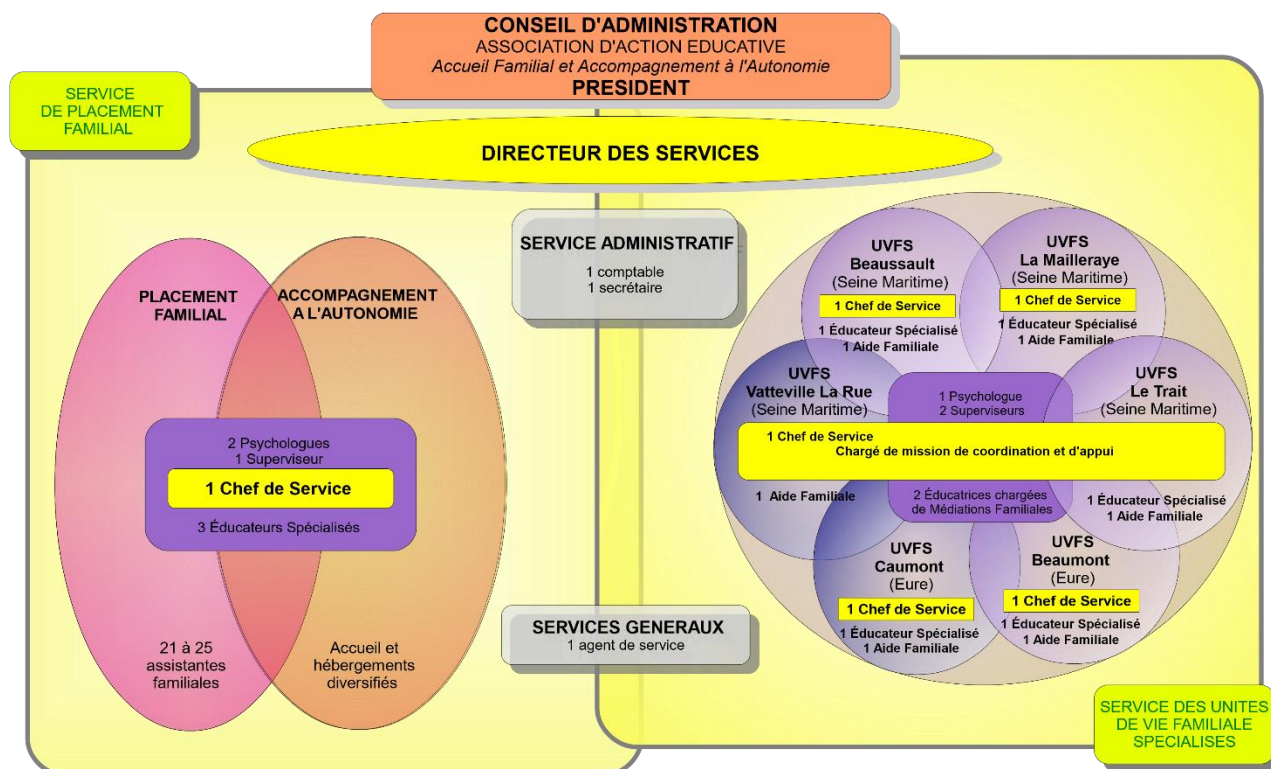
CONSEIL D'ADMINISTRATION
ASSOCIATION D'ACTION EDUCATIVE
Accueil Familial et Accompagnement à l'Autonomie
PRESIDENT

SERVICE DE PLACEMENT FAMILIAL

DIRECTEUR DES SERVICES

SERVICE ADMINISTRATIF
1 comptable
1 secrétaire

PLACEMENT FAMILIAL

ACCOMPAGNEMENT A L'AUTONOMIE

2 Psychologues
1 Superviseur
1 Chef de Service
3 Éducateurs Spécialisés

21 à 25 assistantes familiales

Accueil et hébergements diversifiés

SERVICES GENERAUX
1 agent de service

UVFS
Beaussault
(Seine Maritime)
1 Chef de Service
1 Éducateur Spécialisé
1 Aide Familiale

UVFS
La Mailleraye
(Seine Maritime)
1 Chef de Service
1 Éducateur Spécialisé
1 Aide Familiale

UVFS
Vatteville La Rue
(Seine Maritime)
1 Aide Familiale

1 Psychologue
2 Superviseurs
1 Chef de Service
Chargé de mission de coordination et d'appui
2 Éducatrices chargées de Médiations Familiales

UVFS
Le Trait
(Seine Maritime)
1 Éducateur Spécialisé
1 Aide Familiale

UVFS
Caumont
(Eure)
1 Chef de Service
1 Éducateur Spécialisé
1 Aide Familiale

UVFS
Beaumont
(Eure)
1 Chef de Service
1 Éducateur Spécialisé
1 Aide Familiale

SERVICE DES UNITES DE VIE FAMILIALE SPECIALISES